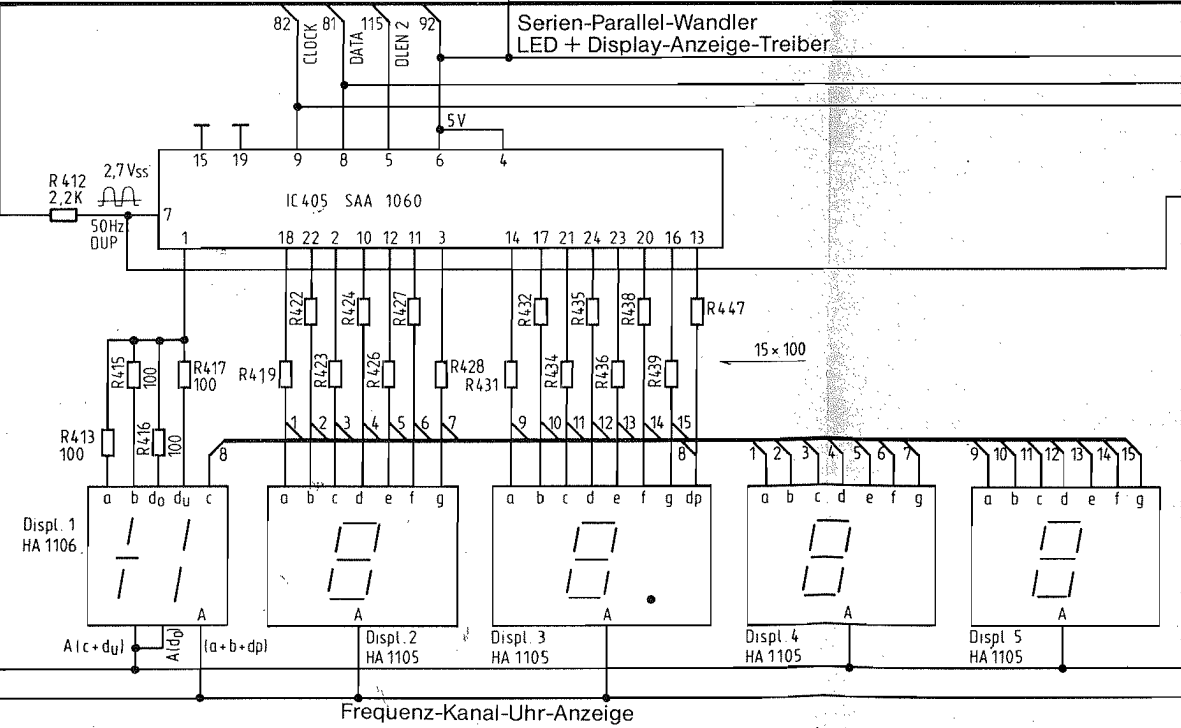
82 CLOCK 81 DATA 115 DLEN 2 92

Serien-Parallel-Wandler
LED + Display-Anzeige-Treiber

5V

15 19 9 8 5 6 4

R 412
2,2K

2,7 Vss

IC 405 SAA 1060

7

50Hz
DUP

1

18 22 2 10 12 11 3 14 17 21 24 23 20 16 13

R422 R424 R427 R432 R435 R438 R447

R415 100 R417 100 R419 R423 R426 R428 R431 R434 R436 R439

15 × 100

R413 100 R416 100

1 2 3 4 5 6 7 9 10 11 12 13 14 15

8 8

1 2 3 4 5 6 7 9 10 11 12 13 14 15

a b $d_0$ $d_u$ c

a b c d e f g

a b c d e f g dp

a b c d e f g

a b c d e f g

Displ. 1
HA 1106

A A A A A

A(c + $d_u$) A($d_0$) (a + b + dp)

Displ. 2
HA 1105

Displ. 3
HA 1105

Displ. 4
HA 1105

Displ. 5
HA 1105

Frequenz-Kanal-Uhr-Anzeige